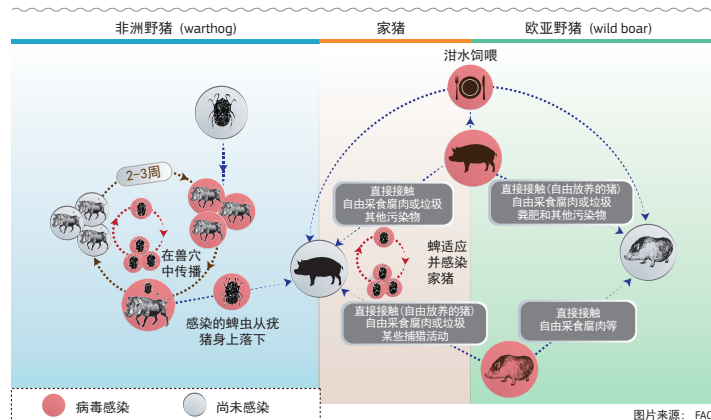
非洲野猪（warthog）

家猪

欧亚野猪（wild boar）

泔水饲喂

2–3周

在兽穴中传播

感染的蜱虫从疣猪身上落下

直接接触
自由采食腐肉或垃圾
其他污染物

蜱适应并感染家猪

直接接触（自由放养的猪）
自由采食腐肉或垃圾
某些捕猎活动

直接接触（自由放养的猪）
自由采食腐肉或垃圾
粪肥和其他污染物

直接接触
自由采食腐肉等

病毒感染

尚未感染

图片来源： FAO